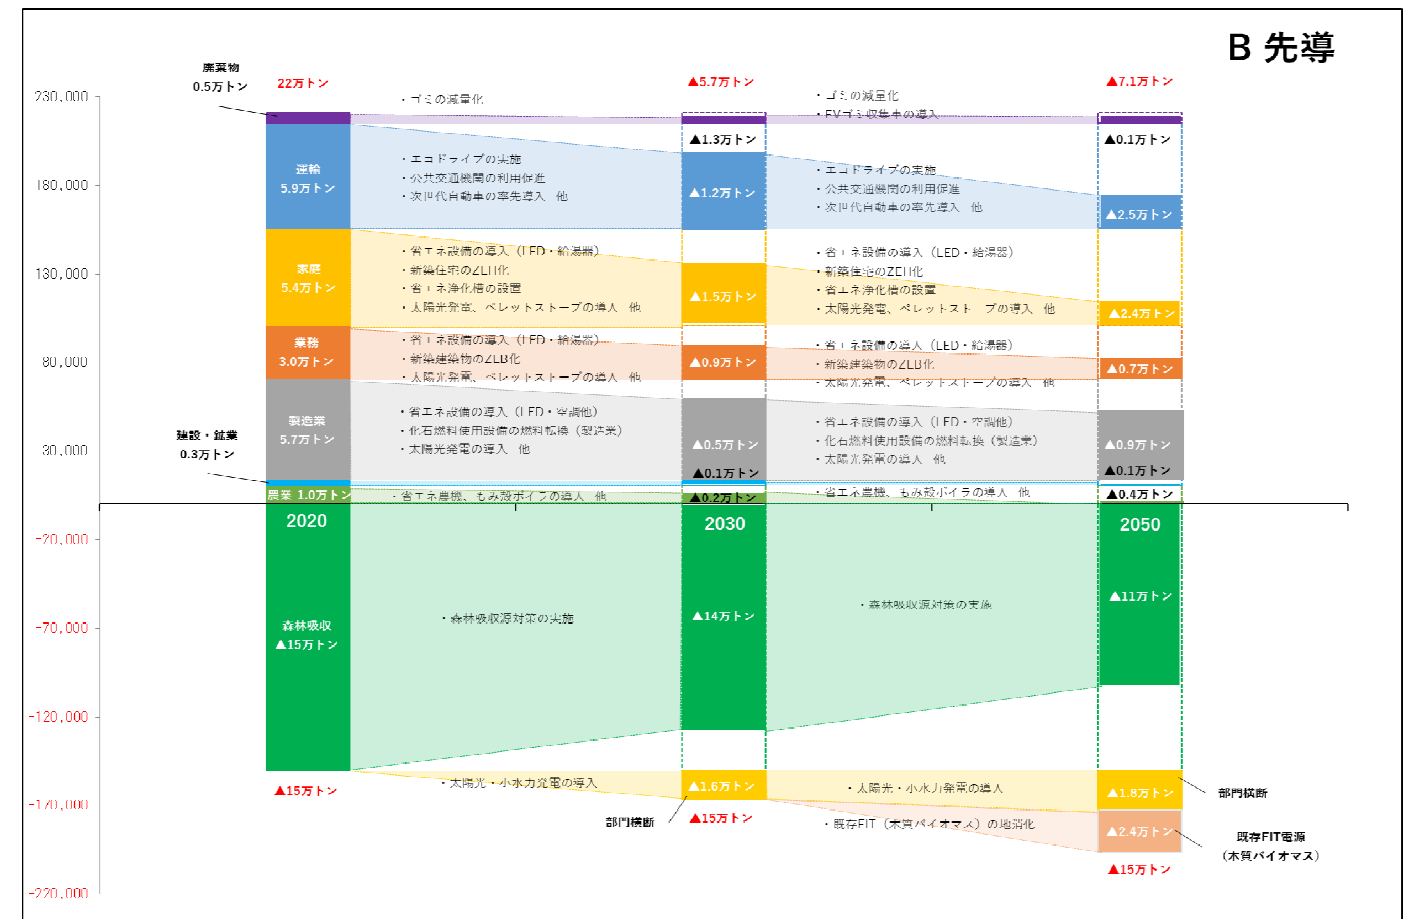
B 先導

廃棄物
0.5万トン

22万トン

▲5.7万トン

▲7.1万トン

230,000

・ゴミの減量化

・ゴミの減量化
・EVゴミ収集車の導入

▲1.3万トン

▲0.1万トン

運輸
5.9万トン

・エコドライブの実施
・公共交通機関の利用促進
・次世代自動車の率先導入 他

▲1.2万トン

・エコドライブの実施
・公共交通機関の利用促進
・次世代自動車の率先導入 他

▲2.5万トン

180,000

家庭
5.4万トン

・省エネ設備の導入（LED・給湯器）
・新築住宅のZEH化
・省エネ浄化槽の設置
・太陽光発電、ペレットストーブの導入 他

▲1.5万トン

・省エネ設備の導入（LED・給湯器）
・新築住宅のZEH化
・省エネ浄化槽の設置
・太陽光発電、ペレットストーブの導入 他

▲2.4万トン

130,000

業務
3.0万トン

・省エネ設備の導入（LED・給湯器）
・新築建築物のZEB化
・太陽光発電、ペレットストーブの導入 他

▲0.9万トン

・省エネ設備の導入（LED・給湯器）
・新築建築物のZEB化
・太陽光発電、ペレットストーブの導入 他

▲0.7万トン

80,000

製造業
5.7万トン

・省エネ設備の導入（LED・空調他）
・化石燃料使用設備の燃料転換（製造業）
・太陽光発電の導入 他

▲0.5万トン

・省エネ設備の導入（LED・空調他）
・化石燃料使用設備の燃料転換（製造業）
・太陽光発電の導入 他

▲0.9万トン

建設・鉱業
0.3万トン

30,000

▲0.1万トン

▲0.1万トン

農業 1.0万トン

・省エネ農機、もみ殻ボイラの導入 他

▲0.2万トン

・省エネ農機、もみ殻ボイラの導入 他

▲0.4万トン

2020

2030

2050

-20,000

森林吸収
▲15万トン

・森林吸収源対策の実施

▲14万トン

・森林吸収源対策の実施

▲11万トン

-70,000

-120,000

▲15万トン

・太陽光・小水力発電の導入

▲1.6万トン

・太陽光・小水力発電の導入

▲1.8万トン

部門横断

-170,000

部門横断

▲15万トン

・既存FIT（木質バイオマス）の地消化

▲2.4万トン

既存FIT電源
（木質バイオマス）

▲15万トン

-220,000